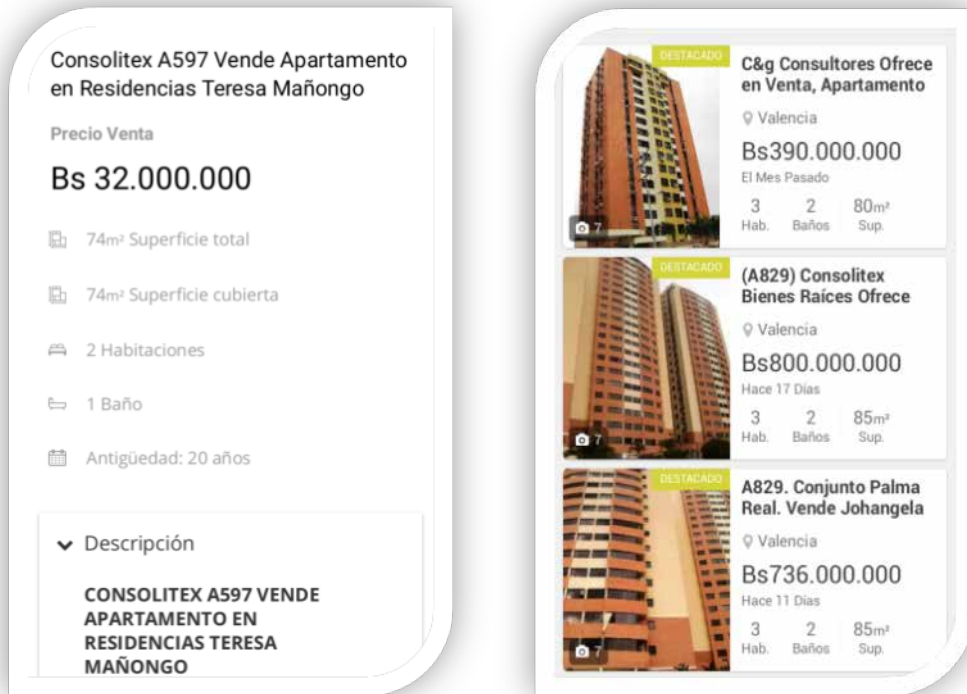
Consolitex A597 Vende Apartamento en Residencias Teresa Mañongo

Precio Venta

Bs 32.000.000

74m² Superficie total

74m² Superficie cubierta

2 Habitaciones

1 Baño

Antigüedad: 20 años

Descripción

CONSOLITEX A597 VENDE APARTAMENTO EN RESIDENCIAS TERESA MAÑONGO

DESTACADO

7

C&g Consultores Ofrece en Venta, Apartamento

Valencia

Bs390.000.000

El Mes Pasado

3 Hab. 2 Baños 80m² Sup.

DESTACADO

7

(A829) Consolitex Bienes Raíces Ofrece

Valencia

Bs800.000.000

Hace 17 Días

3 Hab. 2 Baños 85m² Sup.

DESTACADO

7

A829. Conjunto Palma Real. Vende Johangela

Valencia

Bs736.000.000

Hace 11 Días

3 Hab. 2 Baños 85m² Sup.